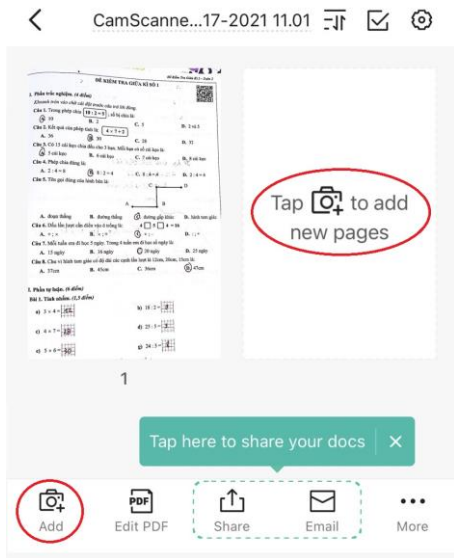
CamScanne...17-2021 11.01

ĐỀ KIỂM TRA GIỮA KÌ SỐ 1

I. Phần trắc nghiệm. (4 điểm)

Câu 1. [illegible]

Câu 2. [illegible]

Câu 3. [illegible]

Câu 4. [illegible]

Câu 5. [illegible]

II. Phần tự luận. (6 điểm)

Bài 1. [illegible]

1

Tap [icon] to add new pages

Tap here to share your docs ×

Add
Edit PDF
Share
Email
More